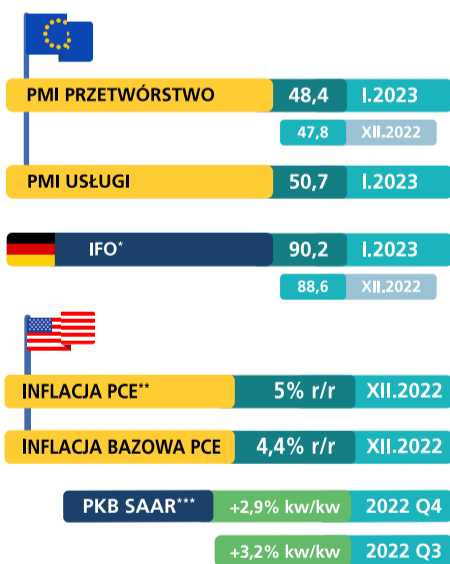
PMI PRZETWÓRSTWO 48,4 I.2023

47,8 XII.2022

PMI USŁUGI 50,7 I.2023

IFO* 90,2 I.2023

88,6 XII.2022

INFLACJA PCE** 5% r/r XII.2022

INFLACJA BAZOWA PCE 4,4% r/r XII.2022

PKB SAAR*** +2,9% kw/kw 2022 Q4

+3,2% kw/kw 2022 Q3